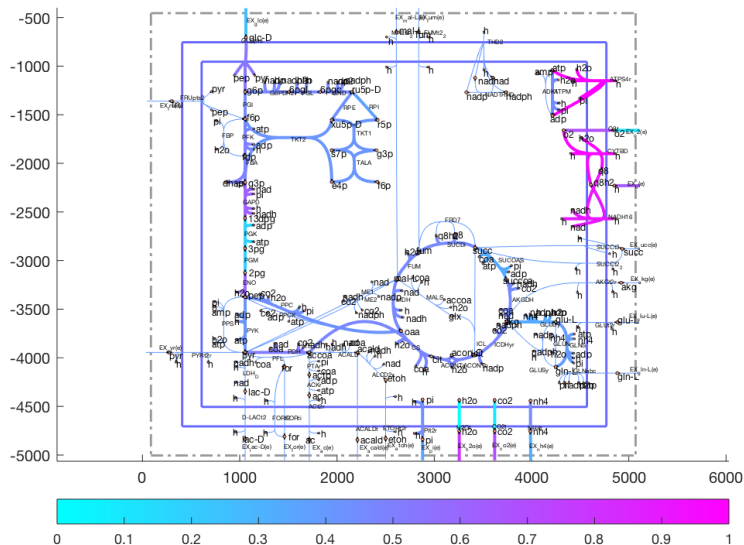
-500
-1000
-1500
-2000
-2500
-3000
-3500
-4000
-4500
-5000

glc-D
pep pyr
g6p
6pgl 6pgc ru5p-D
nadh nadph nadp
pyr
f6p
xu5p-D
r5p
atp
adp
h2o
s7p
g3p
e4p
f6p
dhap g3p
nad
pi
nadh
13dpg
adp
atp
3pg
2pg
h2o
pep
amp
atp
pyr
nadh
coa
lac-D
for
accoa
actp
ac
etoh
acald
nad
nadh
oaa
cit
acon-C
icit
h2o
akg
succ
succoa
fum
mal-L
glx
q8h2
q8
glu-L
gln-L
nh4
co2
o2
h2o
pi
h
atp
adp
nadh
nad
nadph
nadp
h2o
co2
pi
nh4
ac
for
lac-D
etoh
acald
pyr
fru
mal-L
akg
succ
glu-L
gln-L

0
1000
2000
3000
4000
5000
6000

0
0.1
0.2
0.3
0.4
0.5
0.6
0.7
0.8
0.9
1